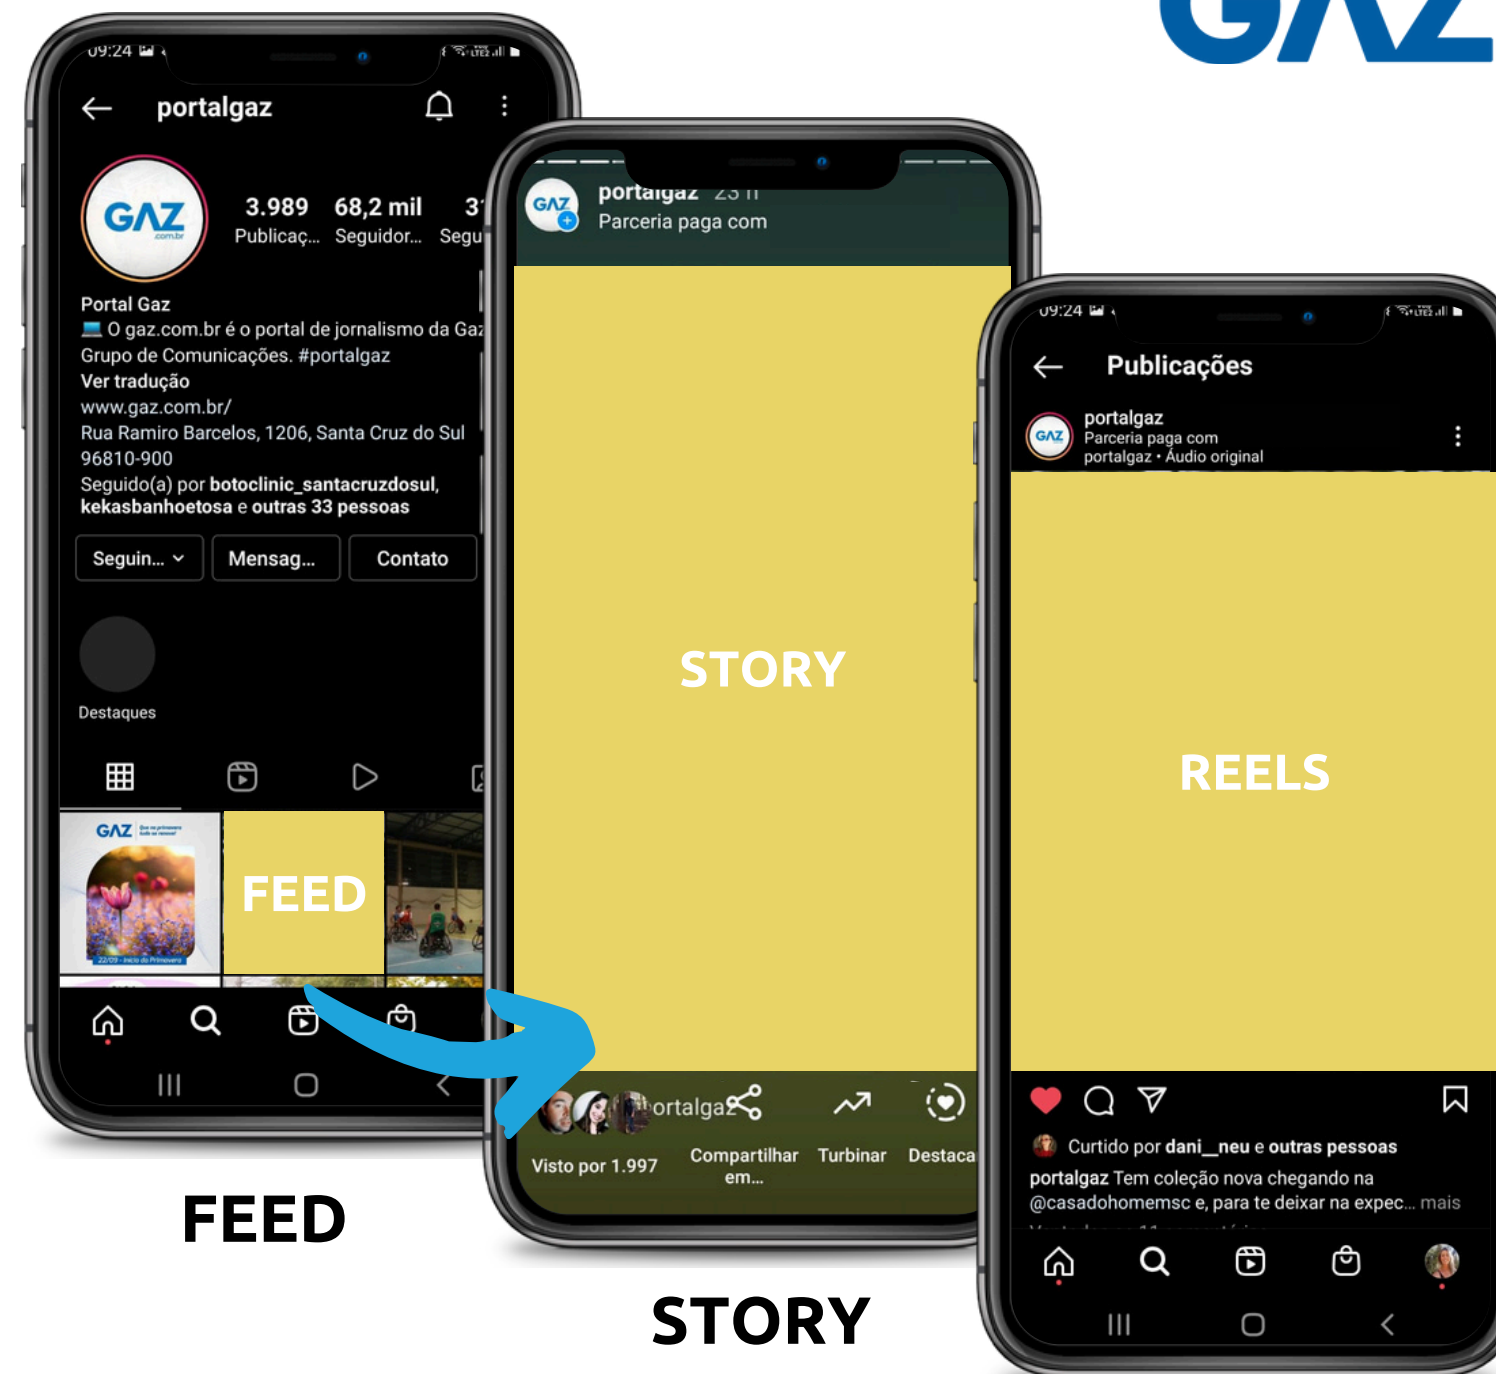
GAZ

09:24

portalgaz

GAZ .com.br

3.989 Publicaç...

68,2 mil Seguidor...

31 Segu

Portal Gaz
💻 O gaz.com.br é o portal de jornalismo da Gaz Grupo de Comunicações. #portalgaz
Ver tradução
www.gaz.com.br/
Rua Ramiro Barcelos, 1206, Santa Cruz do Sul
96810-900
Seguido(a) por botoclinic_santacruzdosul, kekasbanhoetosa e outras 33 pessoas

Seguin... ⌄ | Mensag... | Contato

Destaques

GAZ

22/09 - Início da Primavera

FEED

portalgaz 23 h
Parceria paga com

STORY

portalgaz

Visto por 1.997

Compartilhar em...

Turbinar

Destaca

09:24

Publicações

portalgaz
Parceria paga com
portalgaz • Áudio original

REELS

Curtido por dani__neu e outras pessoas
portalgaz Tem coleção nova chegando na @casadohomemsc e, para te deixar na expec... mais

FEED

STORY